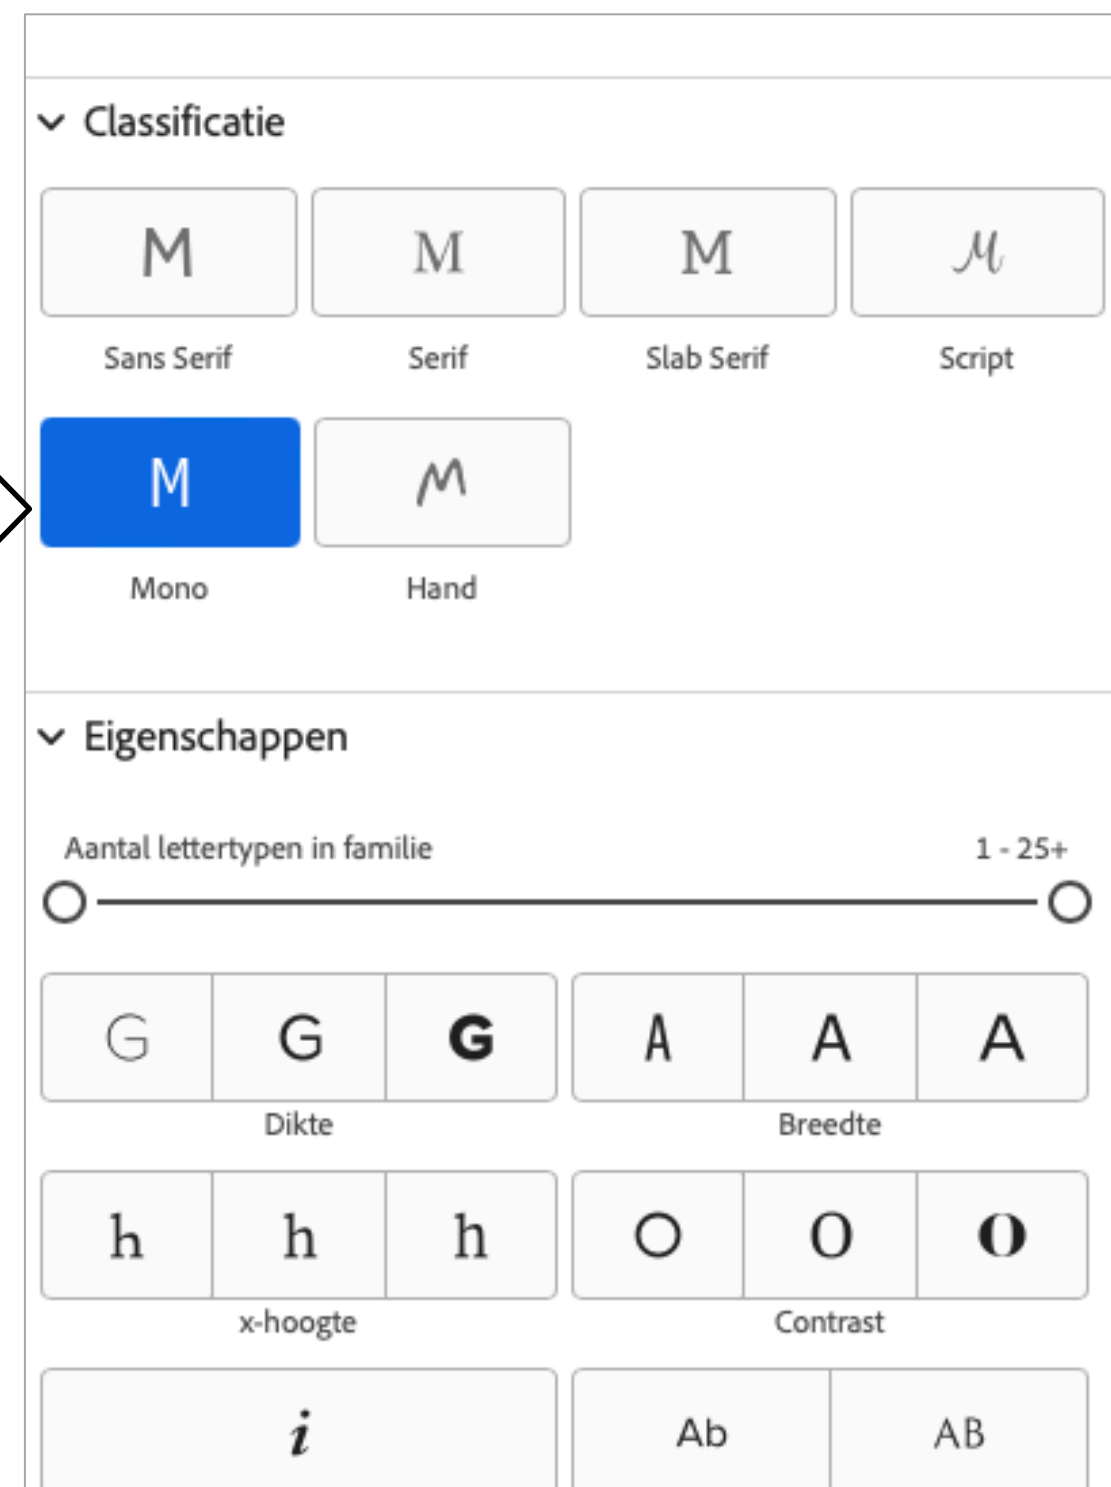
Classificatie

M
Sans Serif

M
Serif

M
Slab Serif

M
Script

M
Mono

M
Hand

Eigenschappen

Aantal lettertypen in familie 1 - 25+

G G G
Dikte

A A A
Breedte

h h h
x-hoogte

O O O
Contrast

i

Ab AB